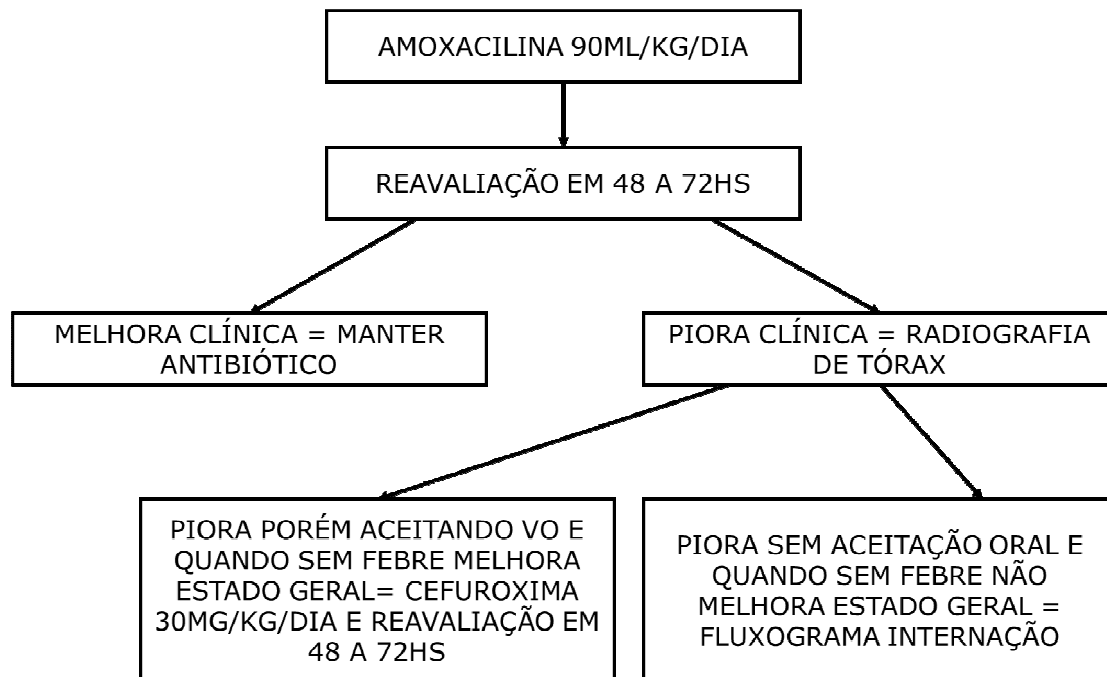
AMOXACILINA 90ML/KG/DIA

REAVALIAÇÃO EM 48 A 72HS

MELHORA CLÍNICA = MANTER ANTIBIÓTICO

PIORA CLÍNICA = RADIOGRAFIA DE TÓRAX

PIORA PORÉM ACEITANDO VO E QUANDO SEM FEBRE MELHORA ESTADO GERAL= CEFUROXIMA 30MG/KG/DIA E REAVALIAÇÃO EM 48 A 72HS

PIORA SEM ACEITAÇÃO ORAL E QUANDO SEM FEBRE NÃO MELHORA ESTADO GERAL = FLUXOGRAMA INTERNAÇÃO